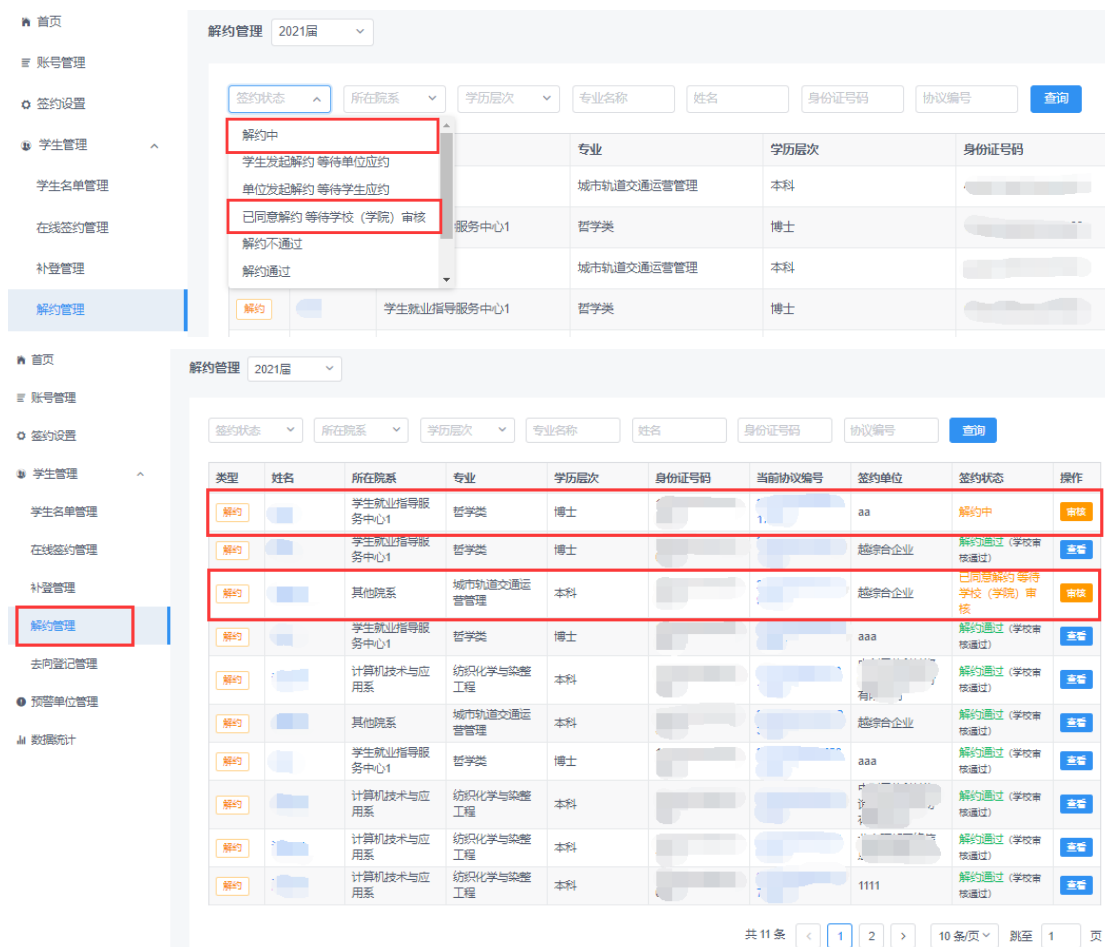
首页
账号管理
签约设置
学生管理
学生名单管理
在线签约管理
补登管理
解约管理

解约管理 2021届

签约状态 所在院系 学历层次 专业名称 姓名 身份证号码 协议编号 查询

解约中
学生发起解约 等待单位应约
单位发起解约 等待学生应约
已同意解约 等待学校（学院）审核
解约不通过
解约通过

| 专业 | 学历层次 | 身份证号码 |
|---|---|---|
| 城市轨道交通运营管理 | 本科 | |
| 哲学类 | 博士 | |
| 城市轨道交通运营管理 | 本科 | |
| 哲学类 | 博士 | |

服务中心1
解约 学生就业指导服务中心1

首页
账号管理
签约设置
学生管理
学生名单管理
在线签约管理
补登管理
解约管理
去向登记管理
预警单位管理
数据统计

解约管理 2021届

签约状态 所在院系 学历层次 专业名称 姓名 身份证号码 协议编号 查询

| 类型 | 姓名 | 所在院系 | 专业 | 学历层次 | 身份证号码 | 当前协议编号 | 签约单位 | 签约状态 | 操作 |
|---|---|---|---|---|---|---|---|---|---|
| 解约 | | 学生就业指导服务中心1 | 哲学类 | 博士 | | | aa | 解约中 | 审核 |
| 解约 | | 学生就业指导服务中心1 | 哲学类 | 博士 | | | 越综合企业 | 解约通过（学校审核通过） | 查看 |
| 解约 | | 其他院系 | 城市轨道交通运营管理 | 本科 | | | 越综合企业 | 已同意解约 等待学校（学院）审核 | 审核 |
| 解约 | | 学生就业指导服务中心1 | 哲学类 | 博士 | | | aaa | 解约通过（学校审核通过） | 查看 |
| 解约 | | 计算机技术与应用系 | 纺织化学与染整工程 | 本科 | | | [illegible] | 解约通过（学校审核通过） | 查看 |
| 解约 | | 其他院系 | 城市轨道交通运营管理 | 本科 | | | 越综合企业 | 解约通过（学校审核通过） | 查看 |
| 解约 | | 学生就业指导服务中心1 | 哲学类 | 博士 | | | aaa | 解约通过（学校审核通过） | 查看 |
| 解约 | | 计算机技术与应用系 | 纺织化学与染整工程 | 本科 | | | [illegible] | 解约通过（学校审核通过） | 查看 |
| 解约 | | 计算机技术与应用系 | 纺织化学与染整工程 | 本科 | | | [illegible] | 解约通过（学校审核通过） | 查看 |
| 解约 | | 计算机技术与应用系 | 纺织化学与染整工程 | 本科 | | | 1111 | 解约通过（学校审核通过） | 查看 |

共 11 条 < 1 2 > 10 条/页 跳至 1 页